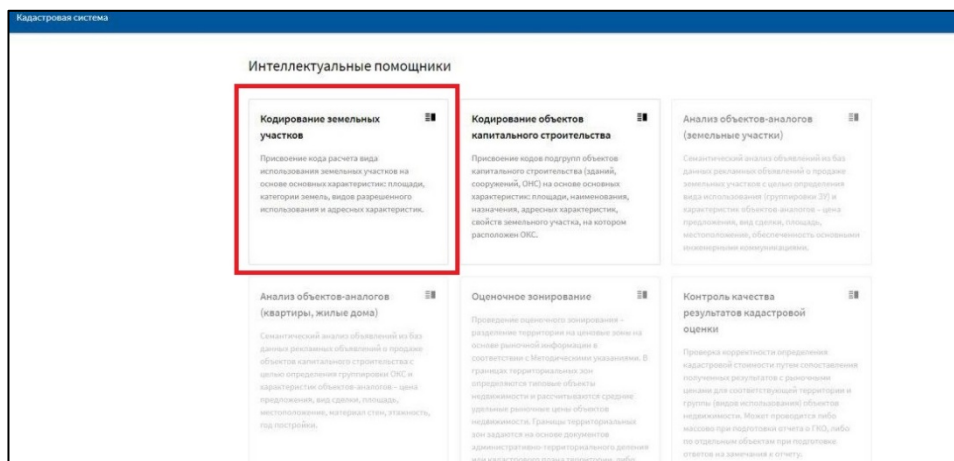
Кадастровая система

Интеллектуальные помощники

Кодирование земельных участков

Присвоение кода расчета вида использования земельных участков на основе основных характеристик: площади, категории земель, видов разрешенного использования и адресных характеристик.

Кодирование объектов капитального строительства

Присвоение кодов подгрупп объектов капитального строительства (зданий, сооружений, ОНС) на основе основных характеристик: площади, наименования, назначения, адресных характеристик, свойств земельного участка, на котором расположен ОКС.

Анализ объектов-аналогов (земельные участки)

Семантический анализ объявлений из баз данных рекламных объявлений о продаже земельных участков с целью определения вида использования (группировки ЗУ) и характеристик объектов-аналогов – цена предложения, вид сделки, площадь, местоположение, обеспеченность основными инженерными коммуникациями.

Анализ объектов-аналогов (квартиры, жилые дома)

Семантический анализ объявлений из баз данных рекламных объявлений о продаже объектов капитального строительства с целью определения группировки ОКС и характеристик объектов-аналогов – цена предложения, вид сделки, площадь, местоположение, материал стен, этажность, год постройки.

Оценочное зонирование

Проведение оценочного зонирования – разделение территории на ценовые зоны на основе рыночной информации в соответствии с Методическими указаниями. В границах территориальных зон определяются типовые объекты недвижимости и рассчитываются средние удельные рыночные цены объектов недвижимости. Границы территориальных зон задаются на основе документов административно-территориального деления или кадастрового плана территории, либо

Контроль качества результатов кадастровой оценки

Проверка корректности определения кадастровой стоимости путем сопоставления полученных результатов с рыночными ценами для соответствующей территории и группы (видов использования) объектов недвижимости. Может проводится либо массово при подготовки отчета о ГКО, либо по отдельным объектам при подготовке ответов на замечания к отчету.